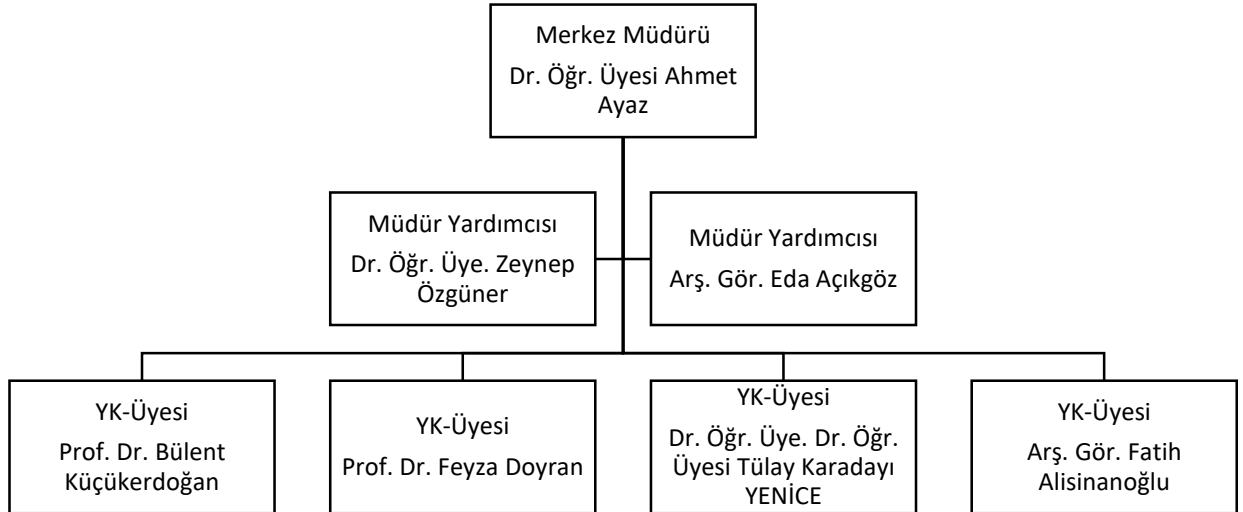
Merkez Müdürü
Dr. Öğr. Üyesi Ahmet Ayaz

Müdür Yardımcısı
Dr. Öğr. Üye. Zeynep Özgüner

Müdür Yardımcısı
Arş. Gör. Eda Açıkgöz

YK-Üyesi
Prof. Dr. Bülent Küçükerdoğan

YK-Üyesi
Prof. Dr. Feyza Doyran

YK-Üyesi
Dr. Öğr. Üye. Dr. Öğr. Üyesi Tülay Karadayı YENİCE

YK-Üyesi
Arş. Gör. Fatih Alisinanoğlu